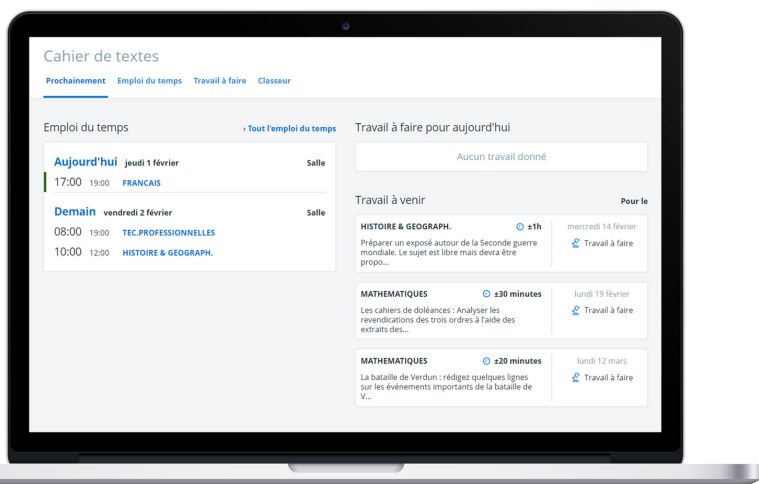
Cahier de textes

Prochainement Emploi du temps Travail à faire Classeur

Emploi du temps

› Tout l'emploi du temps

Aujourd'hui jeudi 1 février Salle

17:00 19:00 FRANCAIS

Demain vendredi 2 février Salle

08:00 19:00 TEC.PROFESSIONNELLES

10:00 12:00 HISTOIRE & GEOGRAPH.

Travail à faire pour aujourd'hui

Aucun travail donné

Travail à venir

Pour le

HISTOIRE & GEOGRAPH. ±1h

Préparer un exposé autour de la Seconde guerre mondiale. Le sujet est libre mais devra être propo...

mercredi 14 février

Travail à faire

MATHEMATIQUES ±30 minutes

Les cahiers de doléances : Analyser les revendications des trois ordres à l'aide des extraits des...

lundi 19 février

Travail à faire

MATHEMATIQUES ±20 minutes

La bataille de Verdun : rédigez quelques lignes sur les évènements importants de la bataille de V...

lundi 12 mars

Travail à faire